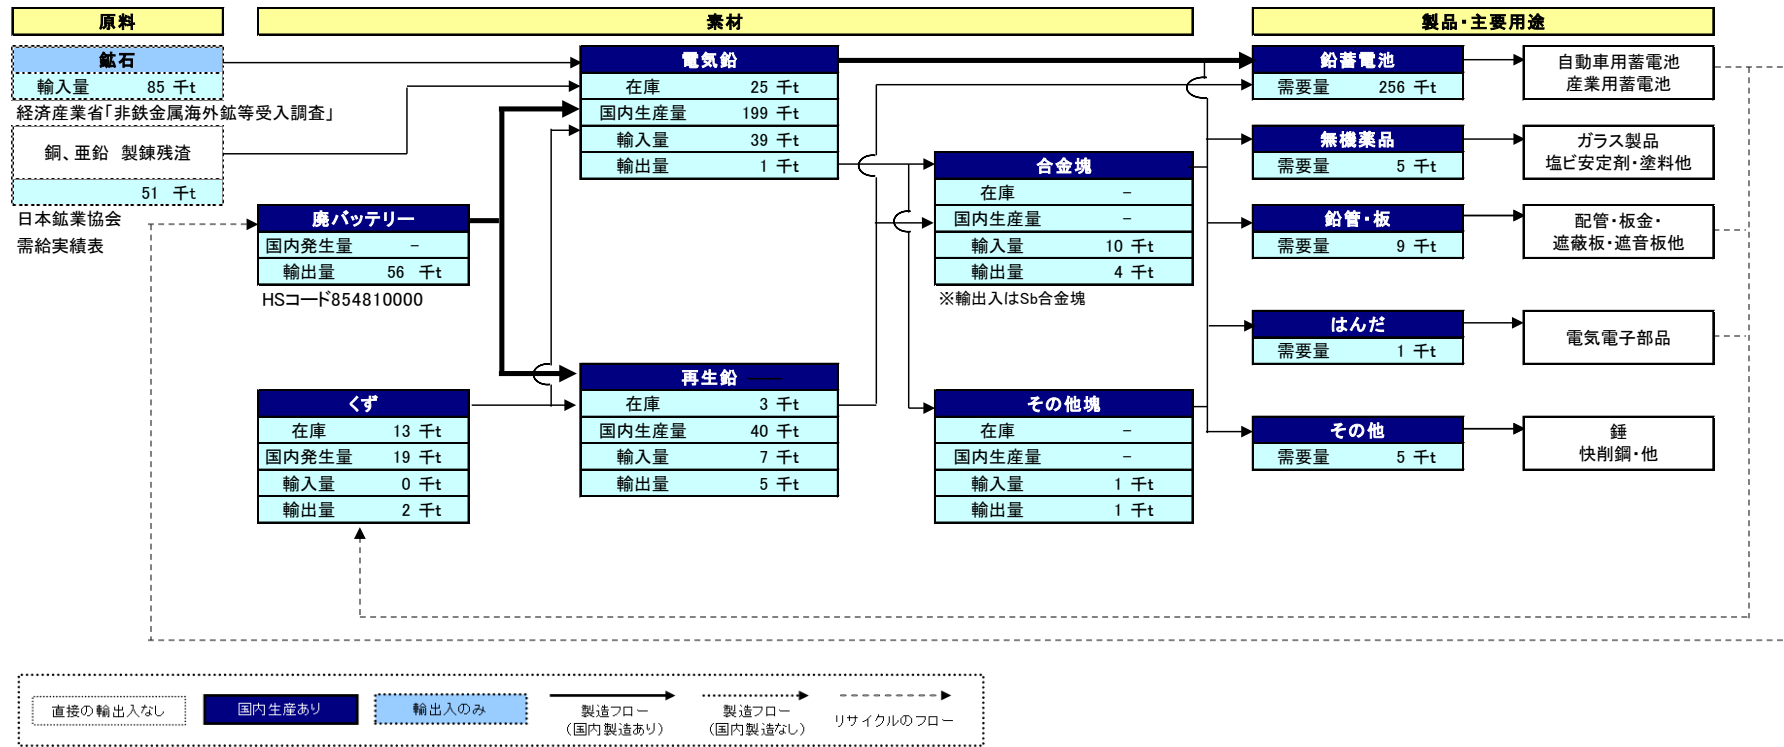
原料

素材

製品・主要用途

鉱石

輸入量　85 千t

経済産業省「非鉄金属海外鉱等受入調査」

銅、亜鉛　製錬残渣

51　千t

日本鉱業協会
需給実績表

電気鉛

| 在庫 | 25 千t |
|---|---|
| 国内生産量 | 199 千t |
| 輸入量 | 39 千t |
| 輸出量 | 1 千t |

廃バッテリー

| 国内発生量 | − |
|---|---|
| 輸出量 | 56 千t |

HSコード854810000

くず

| 在庫 | 13 千t |
|---|---|
| 国内発生量 | 19 千t |
| 輸入量 | 0 千t |
| 輸出量 | 2 千t |

再生鉛

| 在庫 | 3 千t |
|---|---|
| 国内生産量 | 40 千t |
| 輸入量 | 7 千t |
| 輸出量 | 5 千t |

合金塊

| 在庫 | − |
|---|---|
| 国内生産量 | − |
| 輸入量 | 10 千t |
| 輸出量 | 4 千t |

※輸出入はSb合金塊

その他塊

| 在庫 | − |
|---|---|
| 国内生産量 | − |
| 輸入量 | 1 千t |
| 輸出量 | 1 千t |

鉛蓄電池
需要量　256 千t

自動車用蓄電池
産業用蓄電池

無機薬品
需要量　5 千t

ガラス製品
塩ビ安定剤・塗料他

鉛管・板
需要量　9 千t

配管・板金・
遮蔽板・遮音板他

はんだ
需要量　1 千t

電気電子部品

その他
需要量　5 千t

錘
快削鋼・他

直接の輸出入なし

国内生産あり

輸出入のみ

製造フロー
（国内製造あり）

製造フロー
（国内製造なし）

リサイクルのフロー